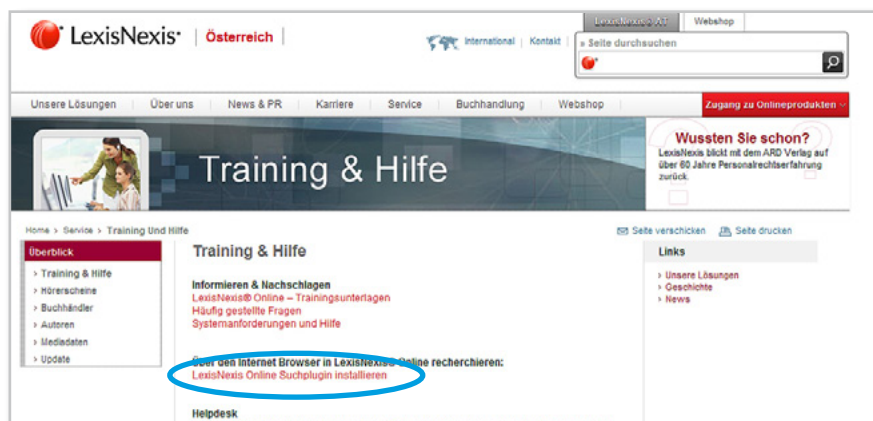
LexisNexis® | Österreich

LexisNexis® AT | Webshop

International | Kontakt | » Seite durchsuchen

Unsere Lösungen | Über uns | News & PR | Karriere | Service | Buchhandlung | Webshop | Zugang zu Onlineprodukten

Training & Hilfe

Wussten Sie schon?
LexisNexis blickt mit dem ARD Verlag auf über 60 Jahre Personalrechtserfahrung zurück.

Home > Service > Training Und Hilfe

Seite verschicken | Seite drucken

Überblick
› Training & Hilfe
› Hörerscheine
› Buchhändler
› Autoren
› Mediadaten
› Update

Training & Hilfe

Informieren & Nachschlagen
LexisNexis® Online – Trainingsunterlagen
Häufig gestellte Fragen
Systemanforderungen und Hilfe

Über den Internet Browser in LexisNexis® Online recherchieren:
LexisNexis Online Suchplugin installieren

Helpdesk

Links
› Unsere Lösungen
› Geschichte
› News